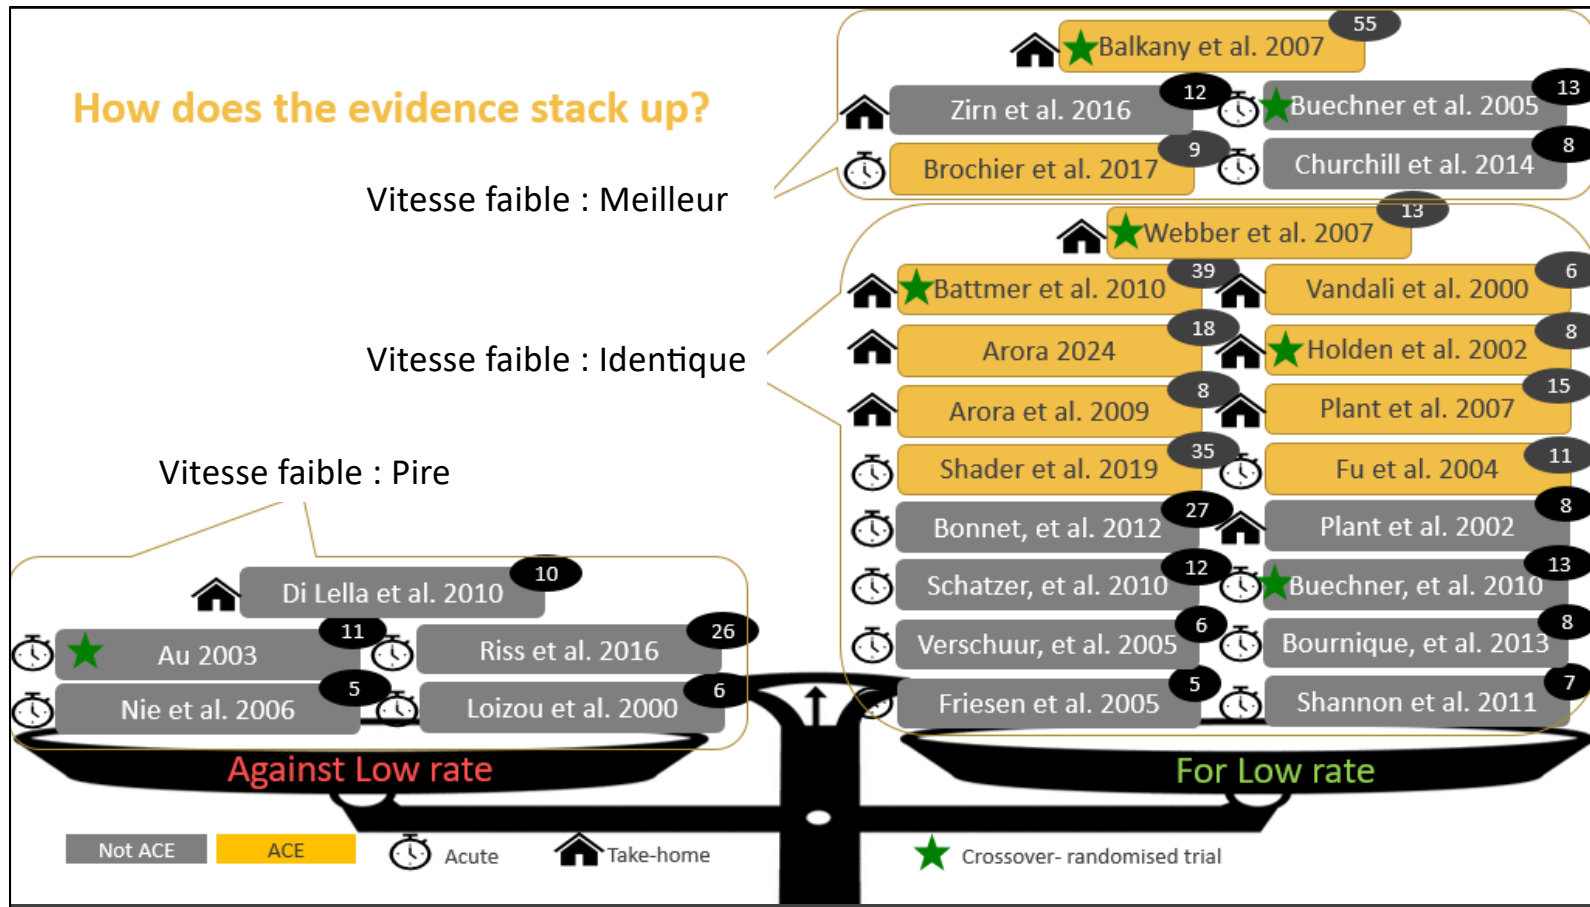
How does the evidence stack up?

Vitesse faible : Meilleur

Balkany et al. 2007 55
Zirn et al. 2016 12
Buechner et al. 2005 13
Brochier et al. 2017 9
Churchill et al. 2014 8

Vitesse faible : Identique

Webber et al. 2007 13
Battmer et al. 2010 39
Vandali et al. 2000 6
Arora 2024 18
Holden et al. 2002 8
Arora et al. 2009 8
Plant et al. 2007 15
Shader et al. 2019 35
Fu et al. 2004 11
Bonnet, et al. 2012 27
Plant et al. 2002 8
Schatzer, et al. 2010 12
Buechner, et al. 2010 13
Verschuur, et al. 2005 6
Bournique, et al. 2013 8
Friesen et al. 2005 5
Shannon et al. 2011 7

Vitesse faible : Pire

Di Lella et al. 2010 10
Au 2003 11
Riss et al. 2016 26
Nie et al. 2006 5
Loizou et al. 2000 6

Against Low rate
For Low rate

Not ACE
ACE
Acute
Take-home
Crossover- randomised trial